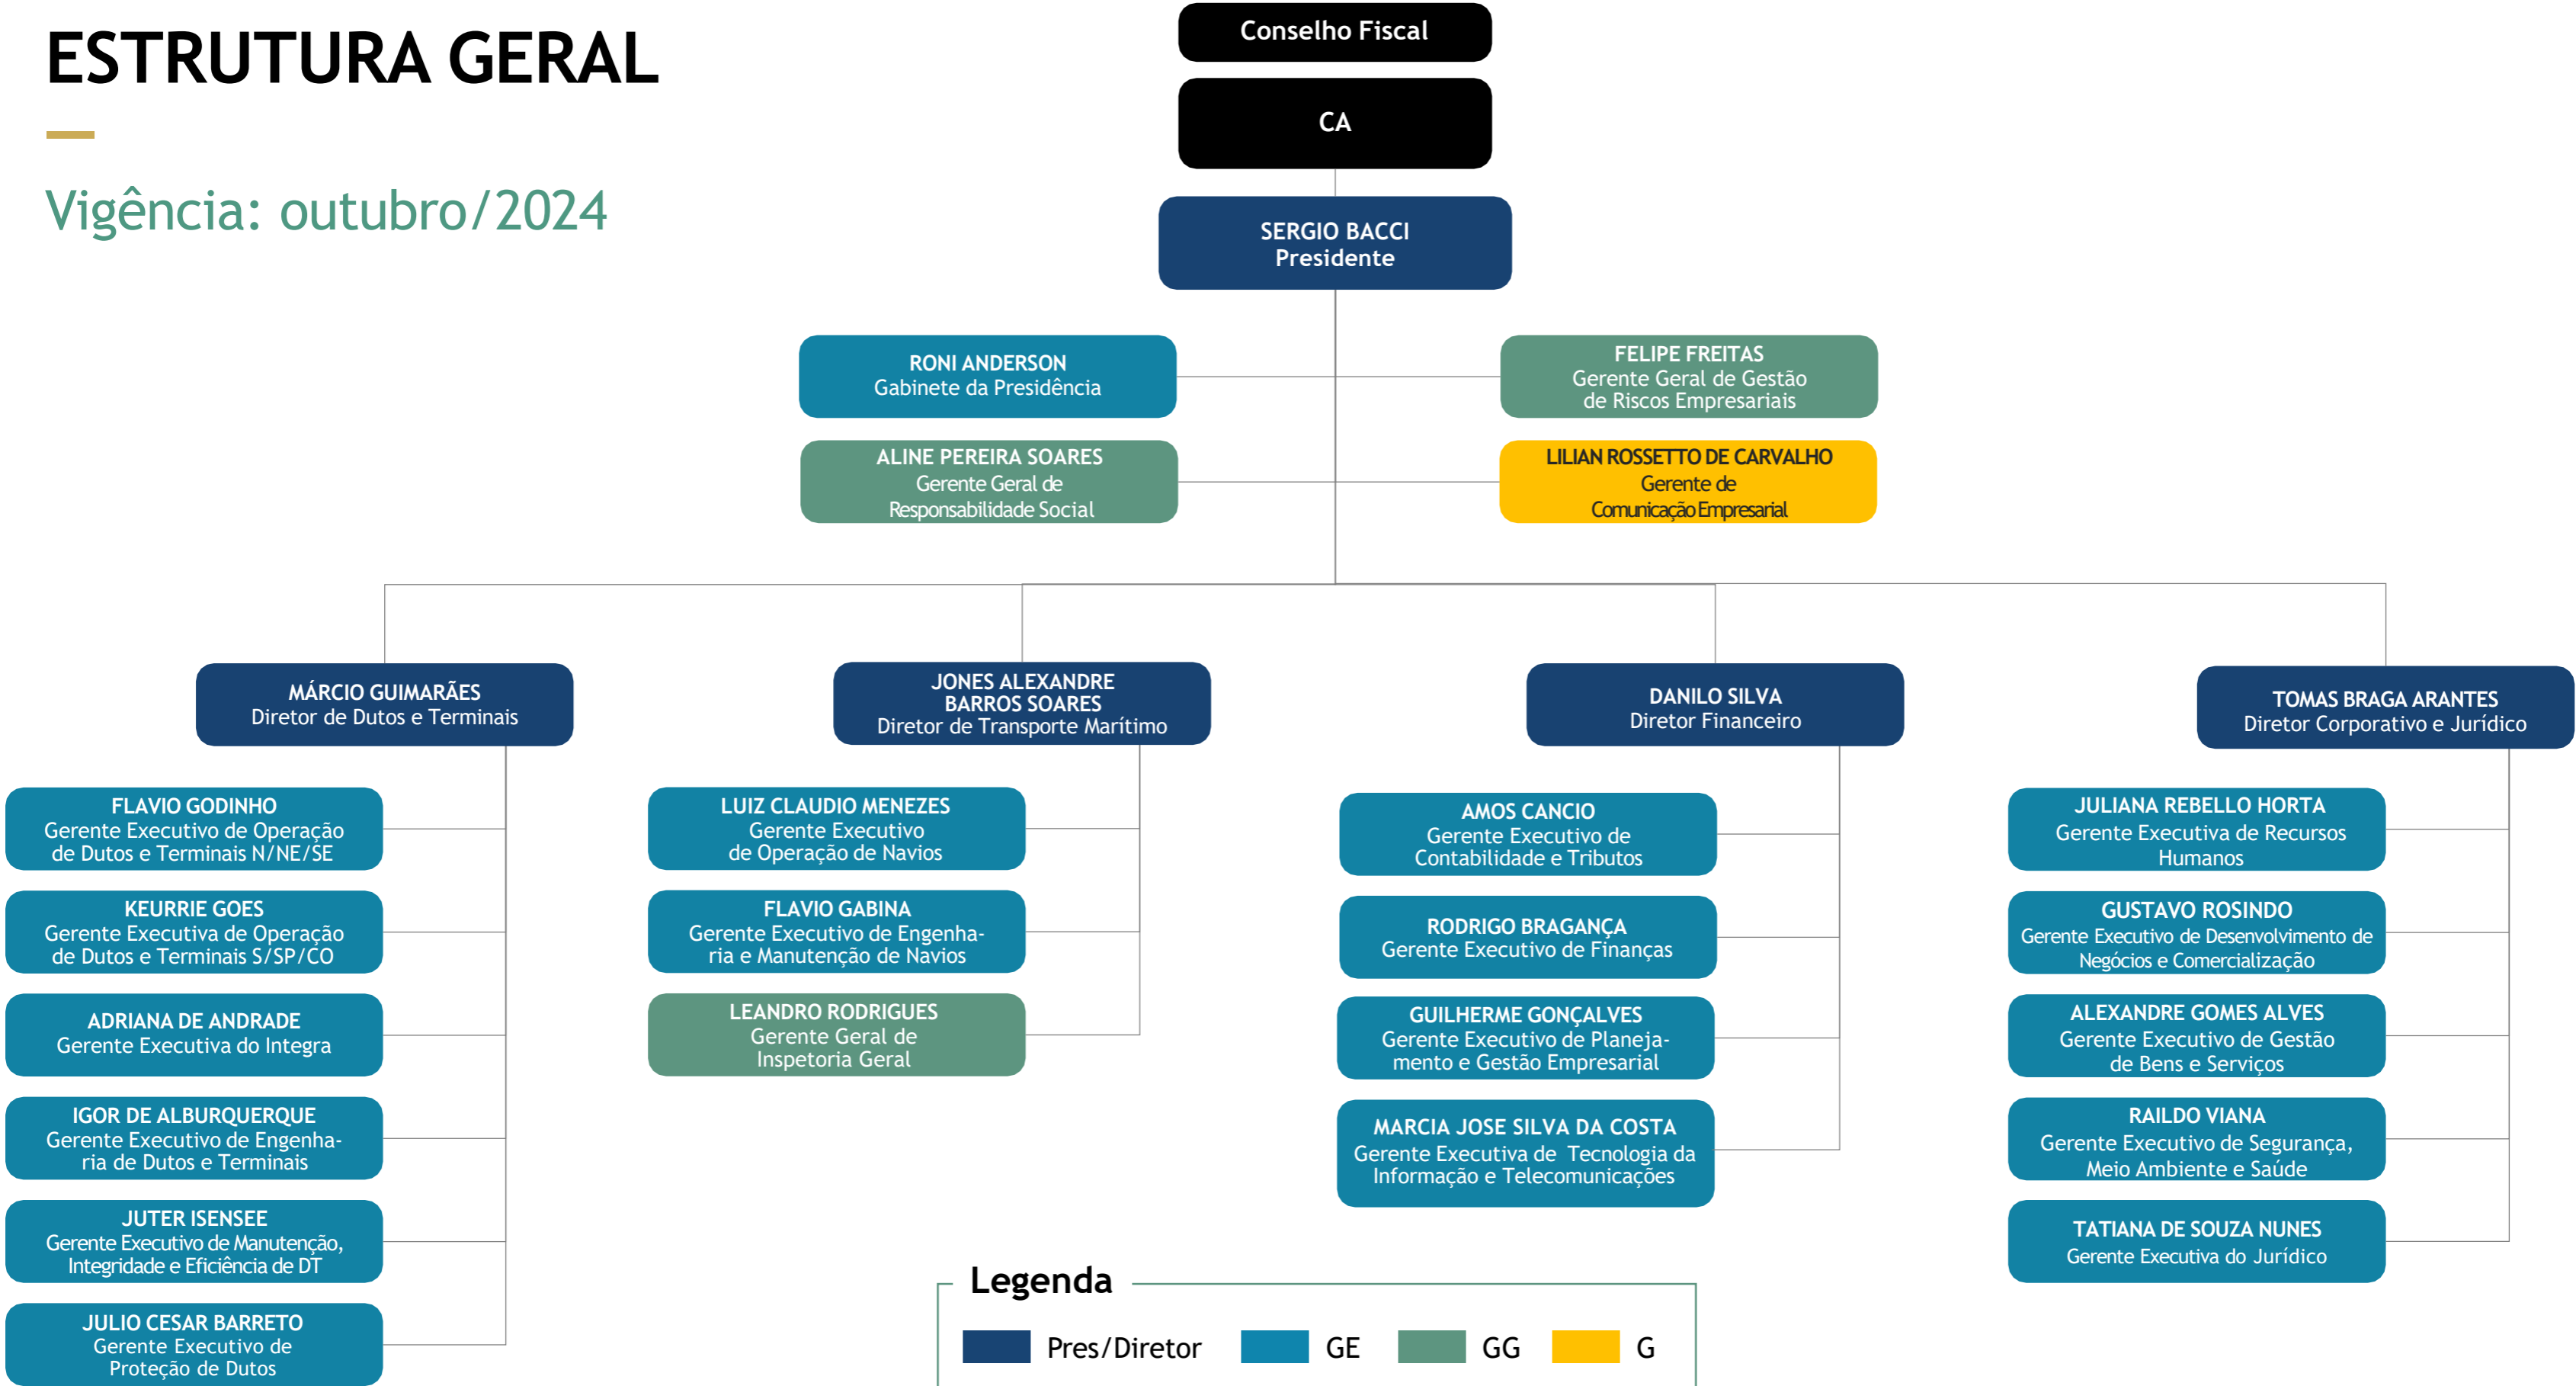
ESTRUTURA GERAL

Vigência: outubro/2024

Conselho Fiscal

CA

SERGIO BACCI
Presidente

RONI ANDERSON
Gabinete da Presidência

FELIPE FREITAS
Gerente Geral de Gestão de Riscos Empresariais

ALINE PEREIRA SOARES
Gerente Geral de Responsabilidade Social

LILIAN ROSSETTO DE CARVALHO
Gerente de Comunicação Empresarial

MÁRCIO GUIMARÃES
Diretor de Dutos e Terminais

FLAVIO GODINHO
Gerente Executivo de Operação de Dutos e Terminais N/NE/SE

KEURRIE GOES
Gerente Executiva de Operação de Dutos e Terminais S/SP/CO

ADRIANA DE ANDRADE
Gerente Executiva do Integra

IGOR DE ALBURQUERQUE
Gerente Executivo de Engenharia de Dutos e Terminais

JUTER ISENSEE
Gerente Executivo de Manutenção, Integridade e Eficiência de DT

JULIO CESAR BARRETO
Gerente Executivo de Proteção de Dutos

JONES ALEXANDRE BARROS SOARES
Diretor de Transporte Marítimo

LUIZ CLAUDIO MENEZES
Gerente Executivo de Operação de Navios

FLAVIO GABINA
Gerente Executivo de Engenharia e Manutenção de Navios

LEANDRO RODRIGUES
Gerente Geral de Inspetoria Geral

DANILO SILVA
Diretor Financeiro

AMOS CANCIO
Gerente Executivo de Contabilidade e Tributos

RODRIGO BRAGANÇA
Gerente Executivo de Finanças

GUILHERME GONÇALVES
Gerente Executivo de Planejamento e Gestão Empresarial

MARCIA JOSE SILVA DA COSTA
Gerente Executiva de Tecnologia da Informação e Telecomunicações

TOMAS BRAGA ARANTES
Diretor Corporativo e Jurídico

JULIANA REBELLO HORTA
Gerente Executiva de Recursos Humanos

GUSTAVO ROSINDO
Gerente Executivo de Desenvolvimento de Negócios e Comercialização

ALEXANDRE GOMES ALVES
Gerente Executivo de Gestão de Bens e Serviços

RAILDO VIANA
Gerente Executivo de Segurança, Meio Ambiente e Saúde

TATIANA DE SOUZA NUNES
Gerente Executiva do Jurídico

Legenda
Pres/Diretor GE GG G